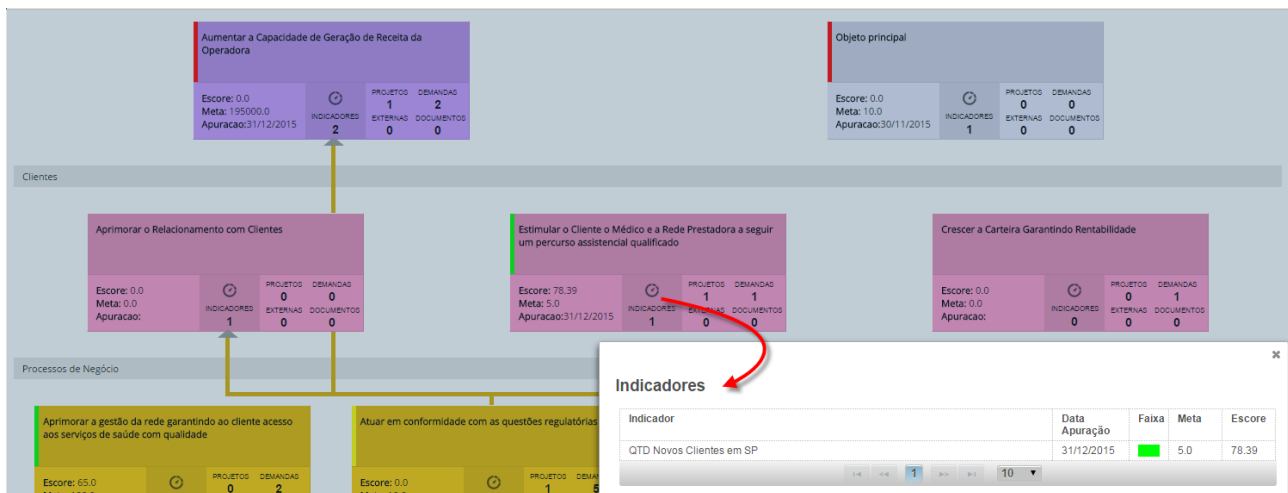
Aumentar a Capacidade de Geração de Receita da Operadora

Escore: 0.0
Meta: 195000.0
Apuracao:31/12/2015

INDICADORES
2

PROJETOS
1
DEMANDAS
2
EXTERNAS
0
DOCUMENTOS
0

Objeto principal

Escore: 0.0
Meta: 10.0
Apuracao:30/11/2015

INDICADORES
1

PROJETOS
0
DEMANDAS
0
EXTERNAS
0
DOCUMENTOS
0

Clientes

Aprimorar o Relacionamento com Clientes

Escore: 0.0
Meta: 0.0
Apuracao:

INDICADORES
1

PROJETOS
0
DEMANDAS
0
EXTERNAS
0
DOCUMENTOS
0

Estimular o Cliente o Médico e a Rede Prestadora a seguir um percurso assistencial qualificado

Escore: 78.39
Meta: 5.0
Apuracao:31/12/2015

INDICADORES
1

PROJETOS
1
DEMANDAS
1
EXTERNAS
0
DOCUMENTOS
0

Crescer a Carteira Garantindo Rentabilidade

Escore: 0.0
Meta: 0.0
Apuracao:

INDICADORES
0

PROJETOS
0
DEMANDAS
1
EXTERNAS
0
DOCUMENTOS
0

Processos de Negócio

Aprimorar a gestão da rede garantindo ao cliente acesso aos serviços de saúde com qualidade

Escore: 65.0

PROJETOS
0
DEMANDAS
2

Atuar em conformidade com as questões regulatórias

Escore: 0.0

PROJETOS
1

×

Indicadores

| Indicador | Data Apuração | Faixa | Meta | Escore |
|---|---|---|---|---|
| QTD Novos Clientes em SP | 31/12/2015 | | 5.0 | 78.39 |

1
10